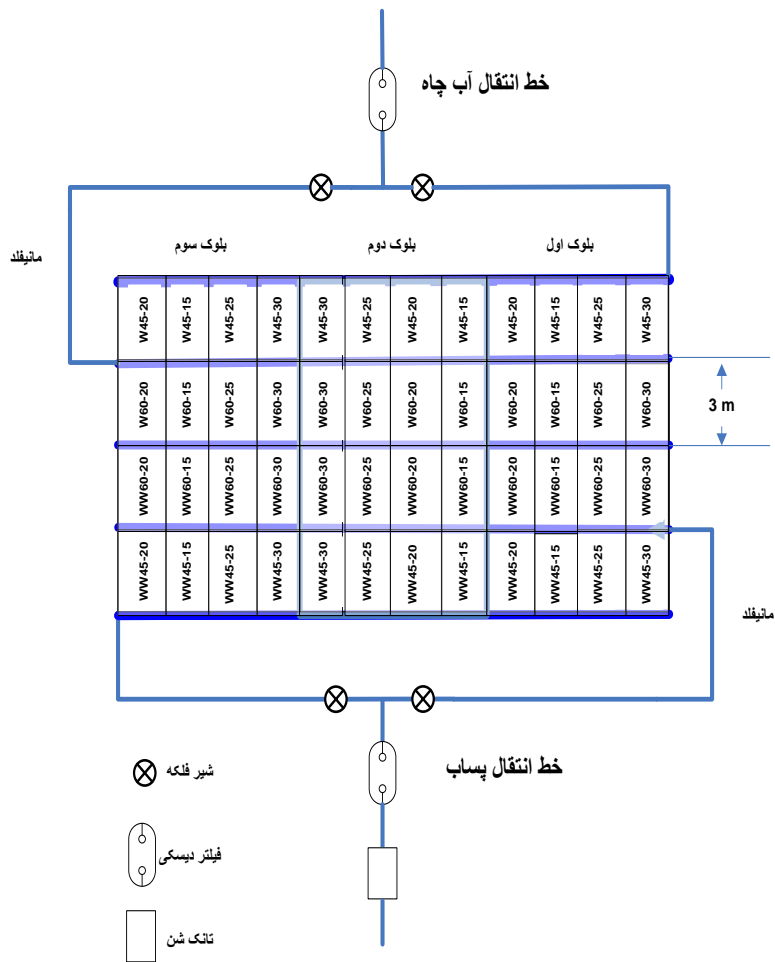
خط انتقال آب چاه

مانیفلد

بلوک سوم

بلوک دوم

بلوک اول

| W45-20 | W45-15 | W45-25 | W45-30 | W45-30 | W45-25 | W45-20 | W45-15 | W45-20 | W45-15 | W45-25 | W45-30 |
|---|---|---|---|---|---|---|---|---|---|---|---|
| W60-20 | W60-15 | W60-25 | W60-30 | W60-30 | W60-25 | W60-20 | W60-15 | W60-20 | W60-15 | W60-25 | W60-30 |
| WW60-20 | WW60-15 | WW60-25 | WW60-30 | WW60-30 | WW60-25 | WW60-20 | WW60-15 | WW60-20 | WW60-15 | WW60-25 | WW60-30 |
| WW45-20 | WW45-15 | WW45-25 | WW45-30 | WW45-30 | WW45-25 | WW45-20 | WW45-15 | WW45-20 | WW45-15 | WW45-25 | WW45-30 |

3 m

مانیفلد

شیر فلکه

خط انتقال پساب

فیلتر دیسکی

تانک شن